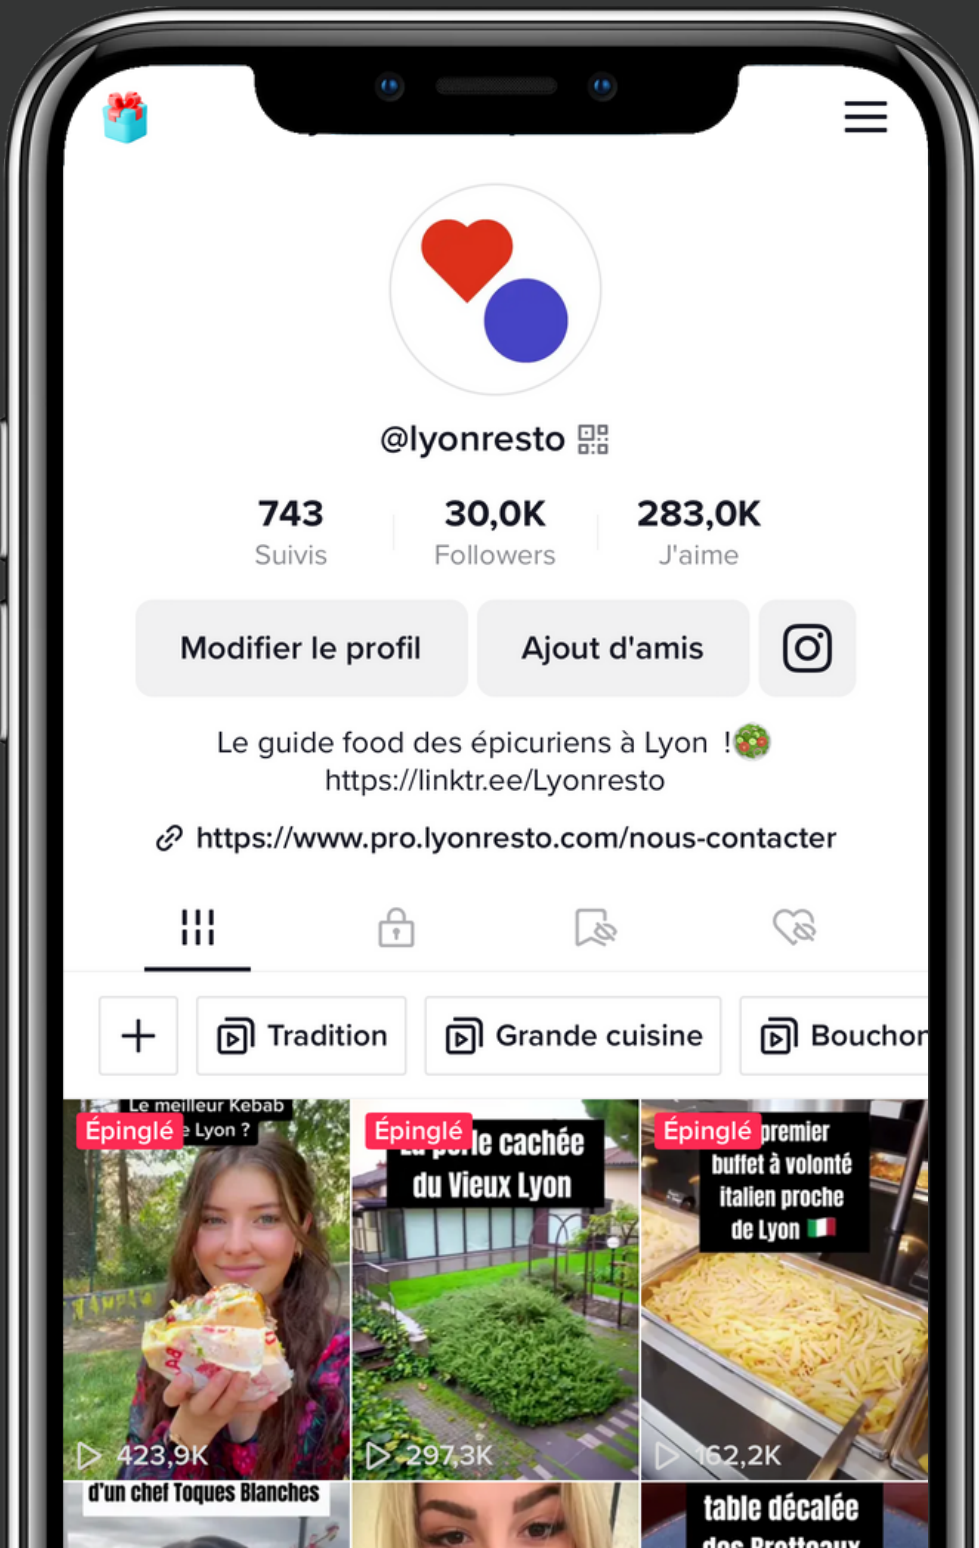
@lyonresto

743
Suivis

30,0K
Followers

283,0K
J'aime

Modifier le profil

Ajout d'amis

Le guide food des épicuriens à Lyon !
https://linktr.ee/Lyonresto

https://www.pro.lyonresto.com/nous-contacter

+

Tradition

Grande cuisine

Bouchon

Le meilleur Kebab
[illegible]e Lyon ?
Épinglé
423,9K

Épinglé
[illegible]rle cachée
du Vieux Lyon
297,3K

Épinglé
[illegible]premier
buffet à volonté
italien proche
de Lyon
162,2K

d'un chef Toques Blanches

table décalée
des Brotteaux